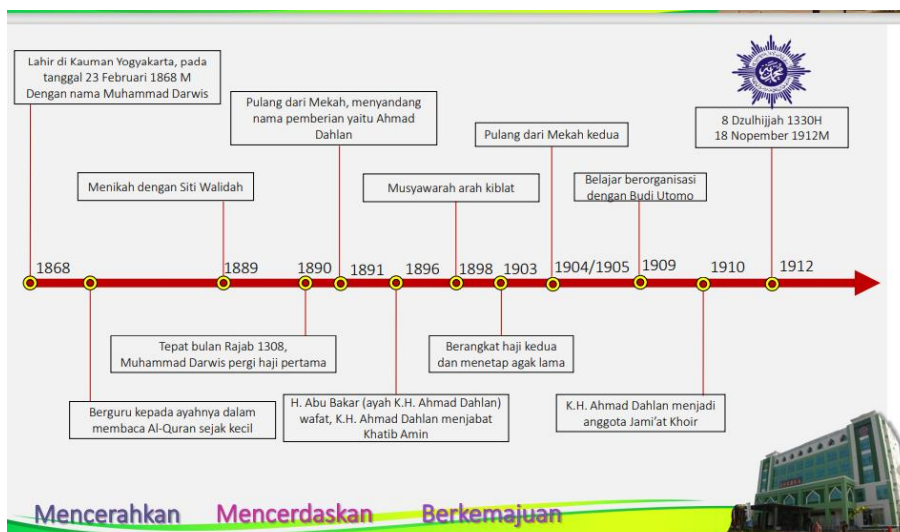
Lahir di Kauman Yogyakarta, pada tanggal 23 Februari 1868 M Dengan nama Muhammad Darwis

Pulang dari Mekah, menyandang nama pemberian yaitu Ahmad Dahlan

8 Dzulhijjah 1330H
18 Nopember 1912M

Pulang dari Mekah kedua

Menikah dengan Siti Walidah

Musyawarah arah kiblat

Belajar berorganisasi dengan Budi Utomo

1868

1889

1890

1891

1896

1898

1903

1904/1905

1909

1910

1912

Tepat bulan Rajab 1308, Muhammad Darwis pergi haji pertama

Berangkat haji kedua dan menetap agak lama

H. Abu Bakar (ayah K.H. Ahmad Dahlan) wafat, K.H. Ahmad Dahlan menjabat Khatib Amin

Berguru kepada ayahnya dalam membaca Al-Quran sejak kecil

K.H. Ahmad Dahlan menjadi anggota Jami'at Khoir

Mencerahkan Mencerdaskan Berkemajuan